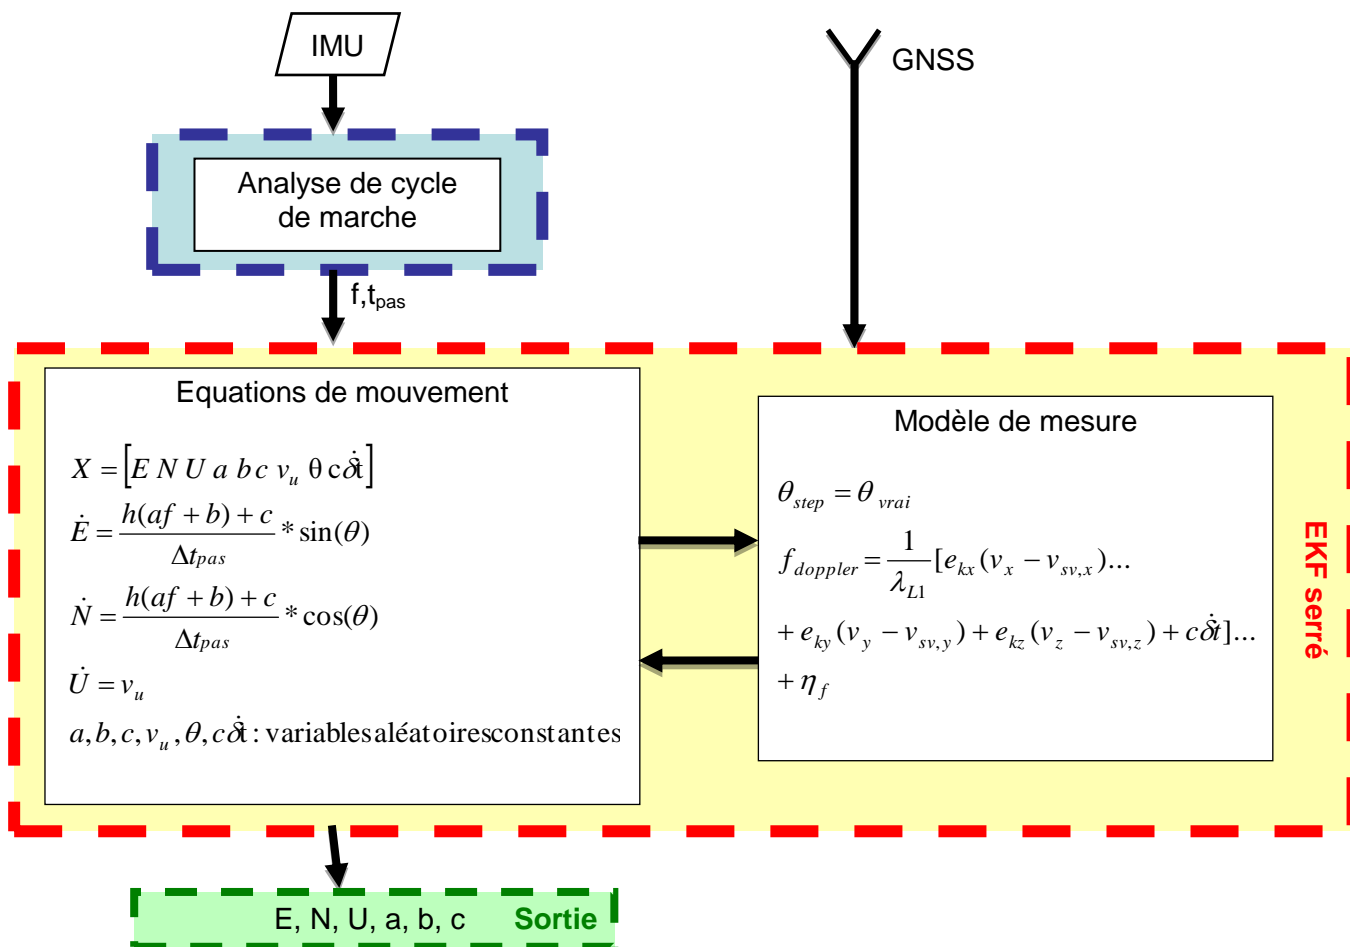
IMU

GNSS

Analyse de cycle de marche

f,$t_{pas}$

Equations de mouvement

$X = [E\ N\ U\ a\ b\ c\ v_u\ \theta\ c\dot{\delta t}]$

$\dot{E} = \frac{h(af+b)+c}{\Delta t_{pas}} * \sin(\theta)$

$\dot{N} = \frac{h(af+b)+c}{\Delta t_{pas}} * \cos(\theta)$

$\dot{U} = v_u$

$a, b, c, v_u, \theta, c\dot{\delta t}$ : variablesaléatoiresconstantes

Modèle de mesure

$\theta_{step} = \theta_{vrai}$

$f_{doppler} = \frac{1}{\lambda_{L1}}[e_{kx}(v_x - v_{sv,x})...$

$+ e_{ky}(v_y - v_{sv,y}) + e_{kz}(v_z - v_{sv,z}) + c\dot{\delta t}]...$

$+ \eta_f$

EKF serré

E, N, U, a, b, c

Sortie